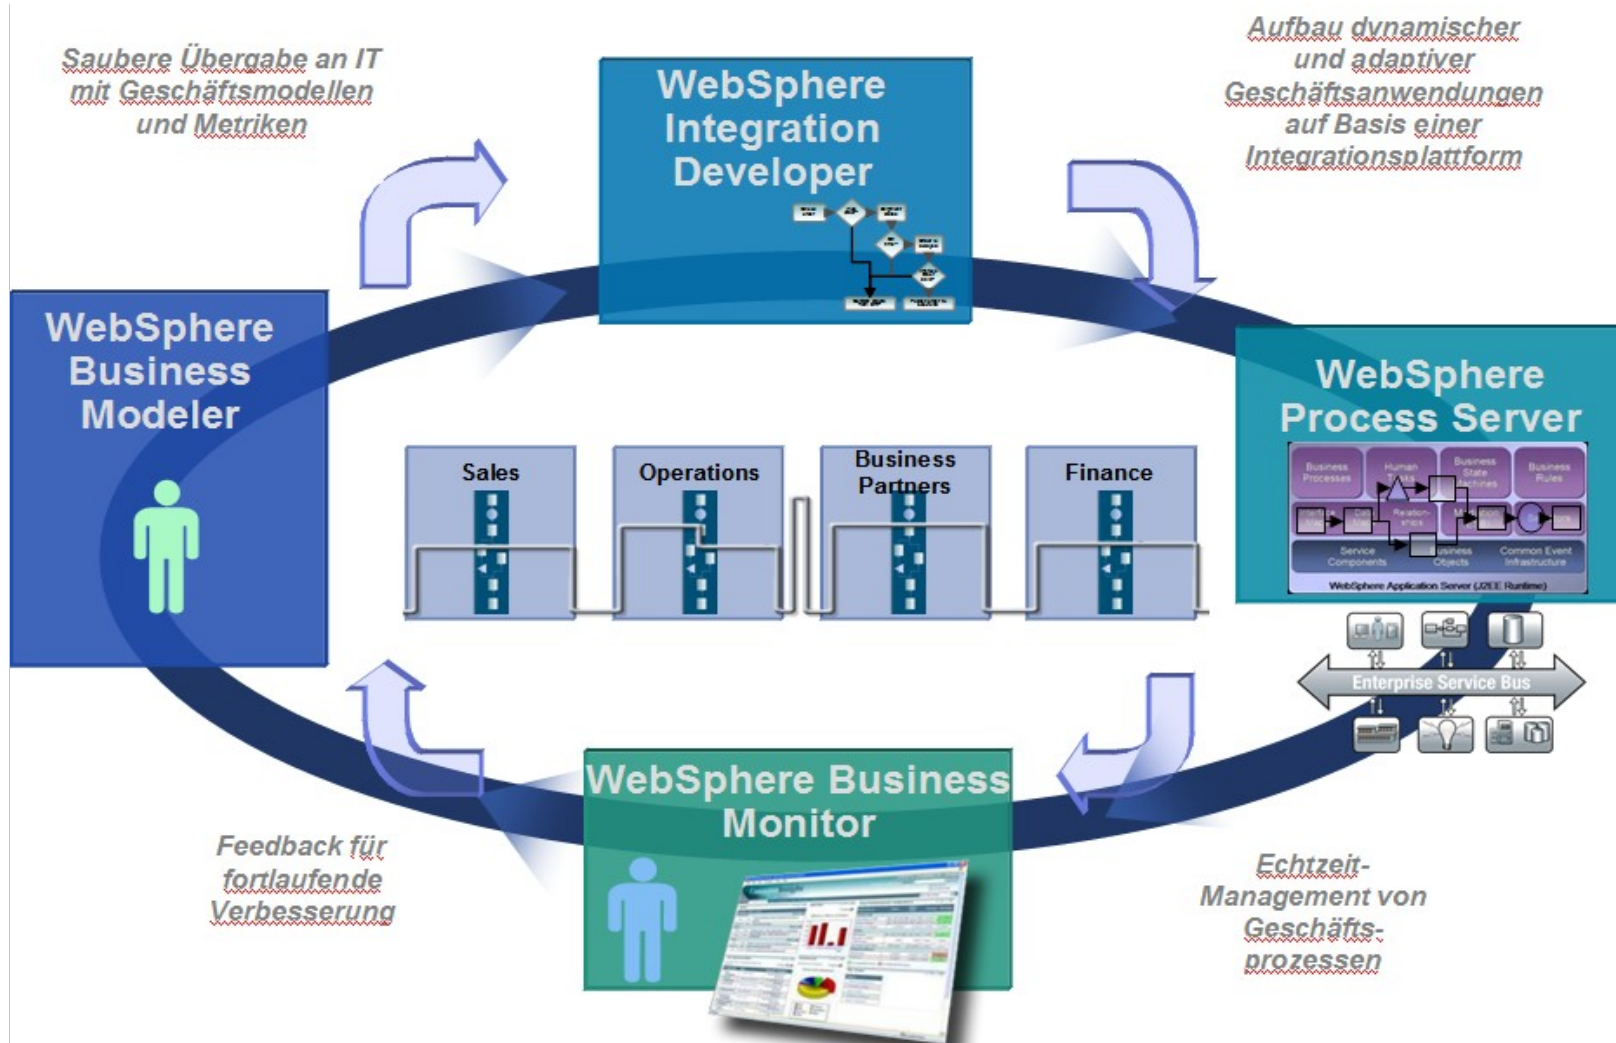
Saubere Übergabe an IT mit Geschäftsmodellen und Metriken

WebSphere Integration Developer

Aufbau dynamischer und adaptiver Geschäftsanwendungen auf Basis einer Integrationsplattform

WebSphere Business Modeler

Sales

Operations

Business Partners

Finance

WebSphere Process Server

Business Processes

Human Tasks

Business State Machines

Business Rules

Relationships

Service Components

Business Objects

Common Event Infrastructure

WebSphere Application Server (J2EE Runtime)

Enterprise Service Bus

WebSphere Business Monitor

Feedback für fortlaufende Verbesserung

Echtzeit-Management von Geschäftsprozessen